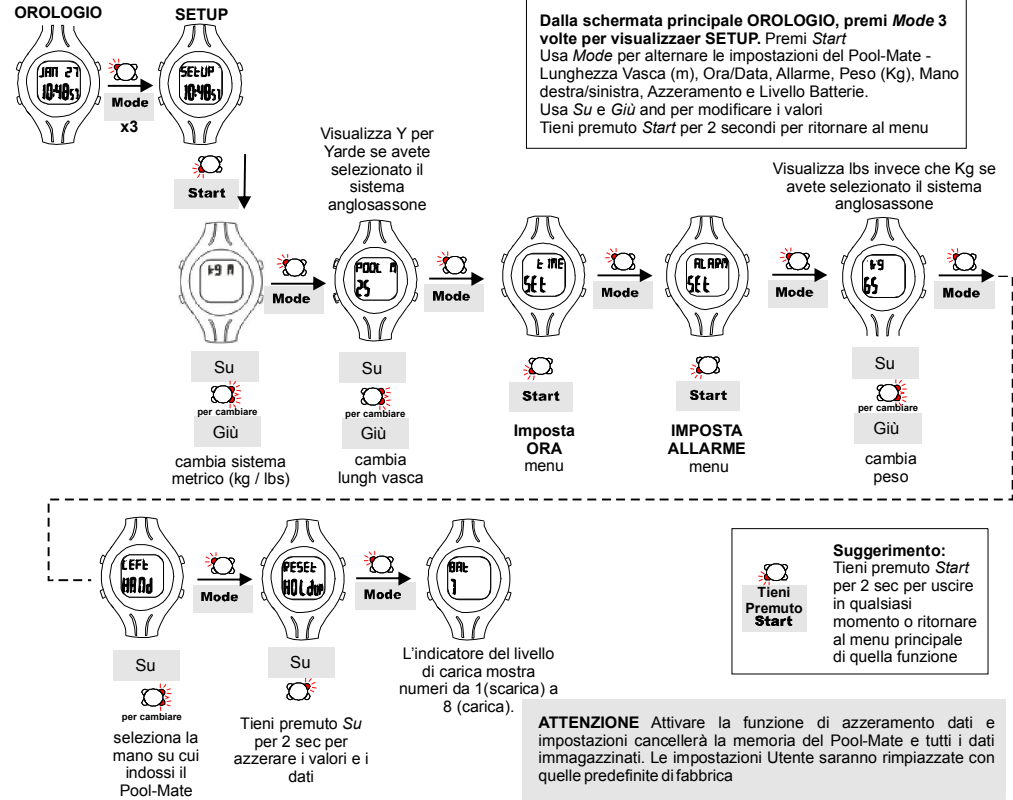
OROLOGIO

JAN 27
10:48:53

Mode
x3

SETUP

SETUP
10:48:53

Dalla schermata principale OROLOGIO, premi Mode 3 volte per visualizzaer SETUP. Premi Start
Usa Mode per alternare le impostazioni del Pool-Mate - Lunghezza Vasca (m), Ora/Data, Allarme, Peso (Kg), Mano destra/sinistra, Azzeramento e Livello Batterie.
Usa Su e Giù and per modificare i valori
Tieni premuto Start per 2 secondi per ritornare al menu

Start

Visualizza Y per Yarde se avete selezionato il sistema anglosassone

Visualizza lbs invece che Kg se avete selezionato il sistema anglosassone

kg m

Mode

POOL m
25

Mode

time
Set

Mode

ALARM
Set

Mode

kg
65

Mode

Su
per cambiare
Giù
cambia sistema metrico (kg / lbs)

Su
per cambiare
Giù
cambia lungh vasca

Start
Imposta ORA menu

Start
IMPOSTA ALLARME menu

Su
per cambiare
Giù
cambia peso

LEFT
HAND

Mode

RESET
HOLdup

Mode

BAt
7

Su
per cambiare
seleziona la mano su cui indossi il Pool-Mate

Su
Tieni premuto Su per 2 sec per azzerare i valori e i dati

L'indicatore del livello di carica mostra numeri da 1(scarica) a 8 (carica).

Tieni Premuto Start

Suggerimento:
Tieni premuto Start per 2 sec per uscire in qualsiasi momento o ritornare al menu principale di quella funzione

ATTENZIONE Attivare la funzione di azzeramento dati e impostazioni cancellerà la memoria del Pool-Mate e tutti i dati immagazzinati. Le impostazioni Utente saranno rimpiazzate con quelle predefinite di fabbrica